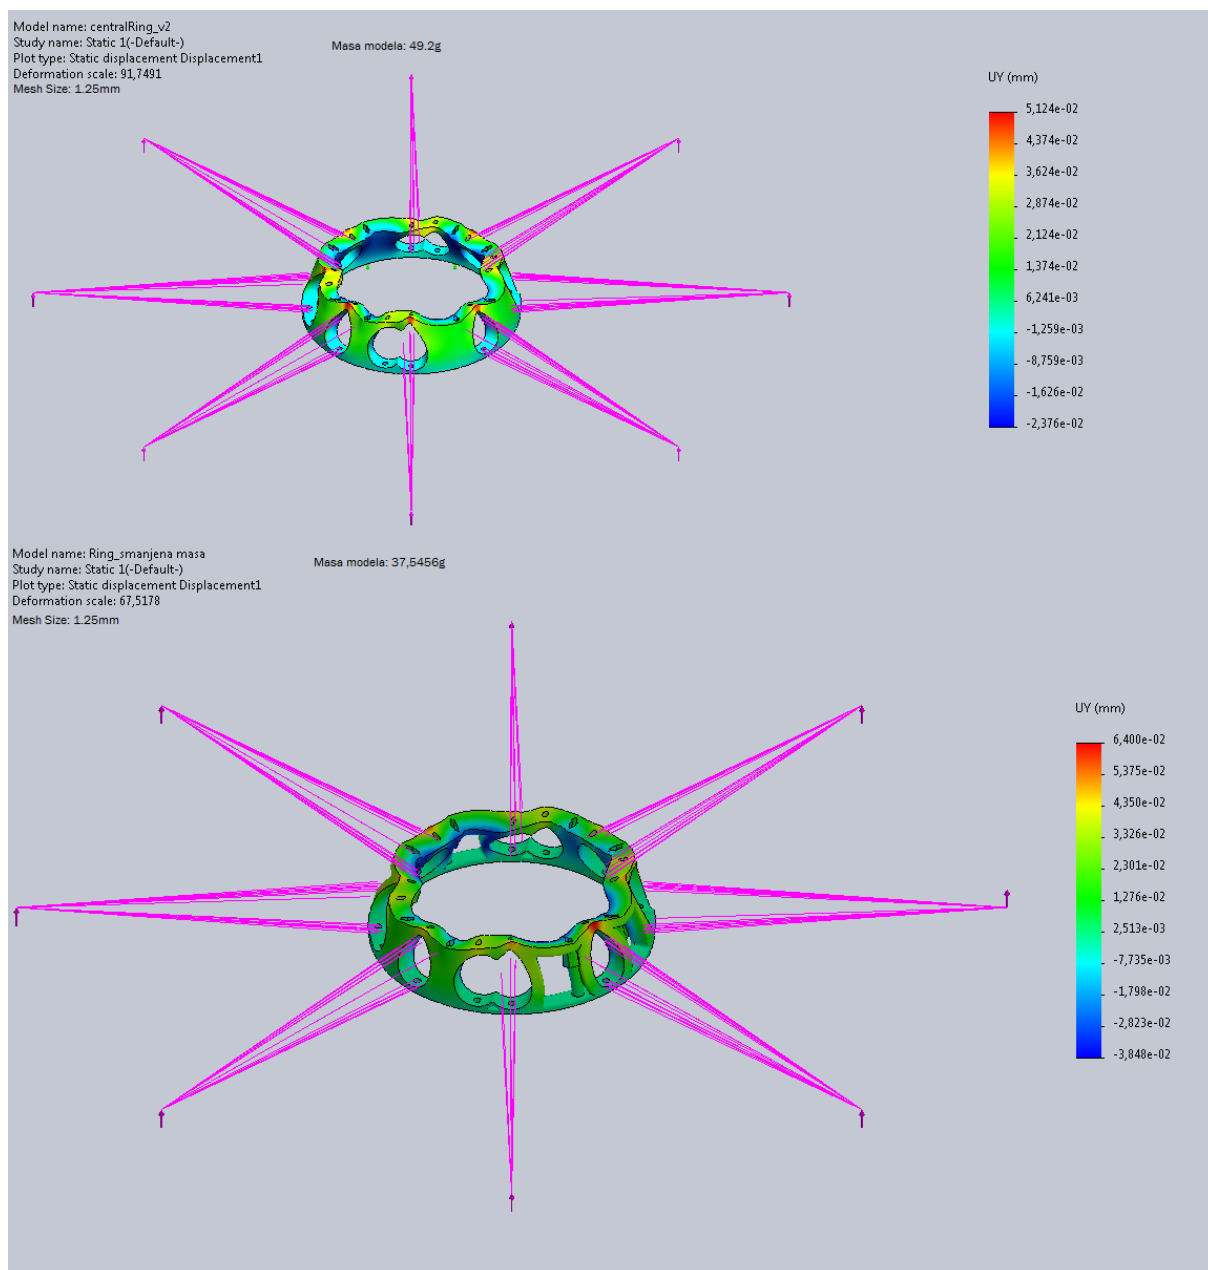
Model name: centralRing_v2
Study name: Static 1(-Default-)
Plot type: Static displacement Displacement1
Deformation scale: 91,7491
Mesh Size: 1.25mm

Masa modela: 49.2g

UY (mm)

5,124e-02
4,374e-02
3,624e-02
2,874e-02
2,124e-02
1,374e-02
6,241e-03
-1,259e-03
-8,759e-03
-1,626e-02
-2,376e-02

Model name: Ring_smanjena masa
Study name: Static 1(-Default-)
Plot type: Static displacement Displacement1
Deformation scale: 67,5178
Mesh Size: 1.25mm

Masa modela: 37,5456g

UY (mm)

6,400e-02
5,375e-02
4,350e-02
3,326e-02
2,301e-02
1,276e-02
2,513e-03
-7,735e-03
-1,798e-02
-2,823e-02
-3,848e-02